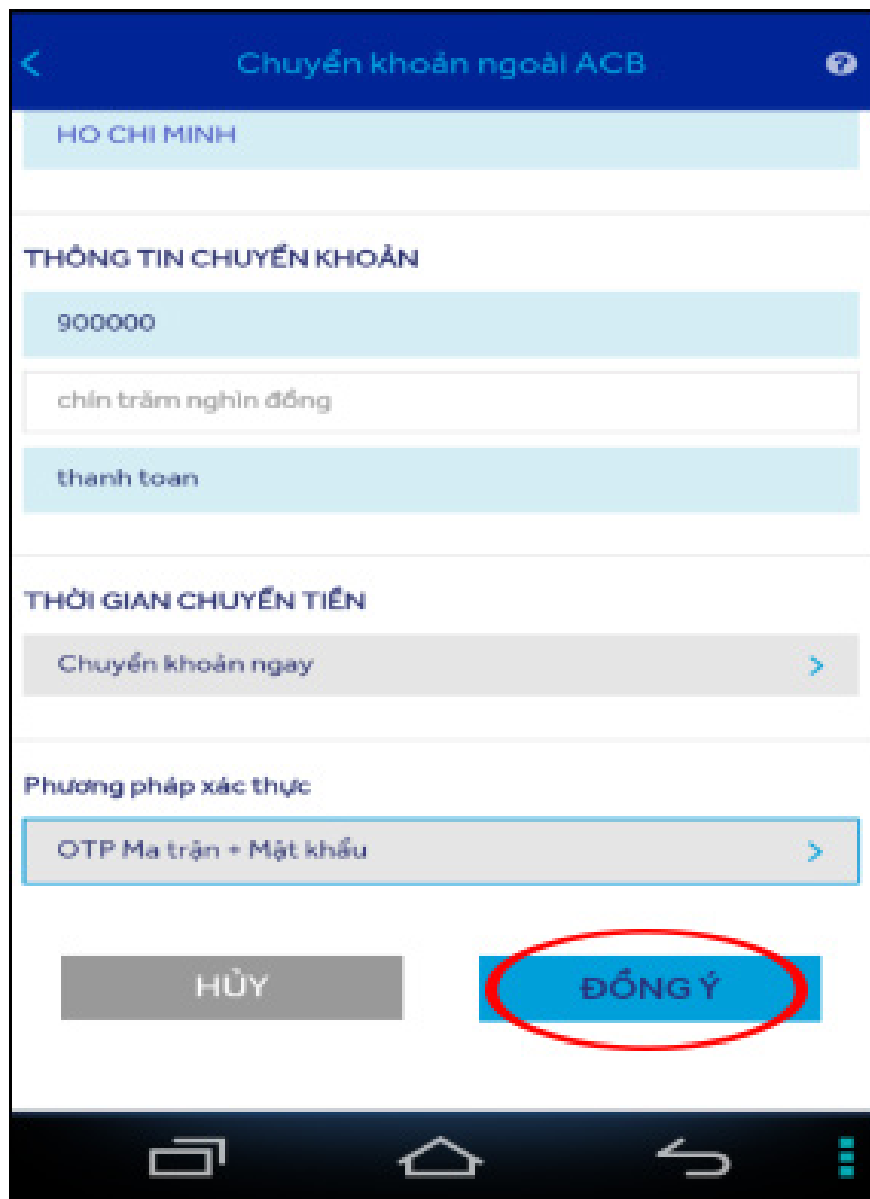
Chuyển khoản ngoài ACB

HO CHI MINH

THÔNG TIN CHUYỂN KHOẢN

900000

chín trăm nghìn đồng

thanh toan

THỜI GIAN CHUYỂN TIỀN

Chuyển khoản ngay

Phương pháp xác thực

OTP Ma trận + Mật khẩu

HỦY

ĐỒNG Ý